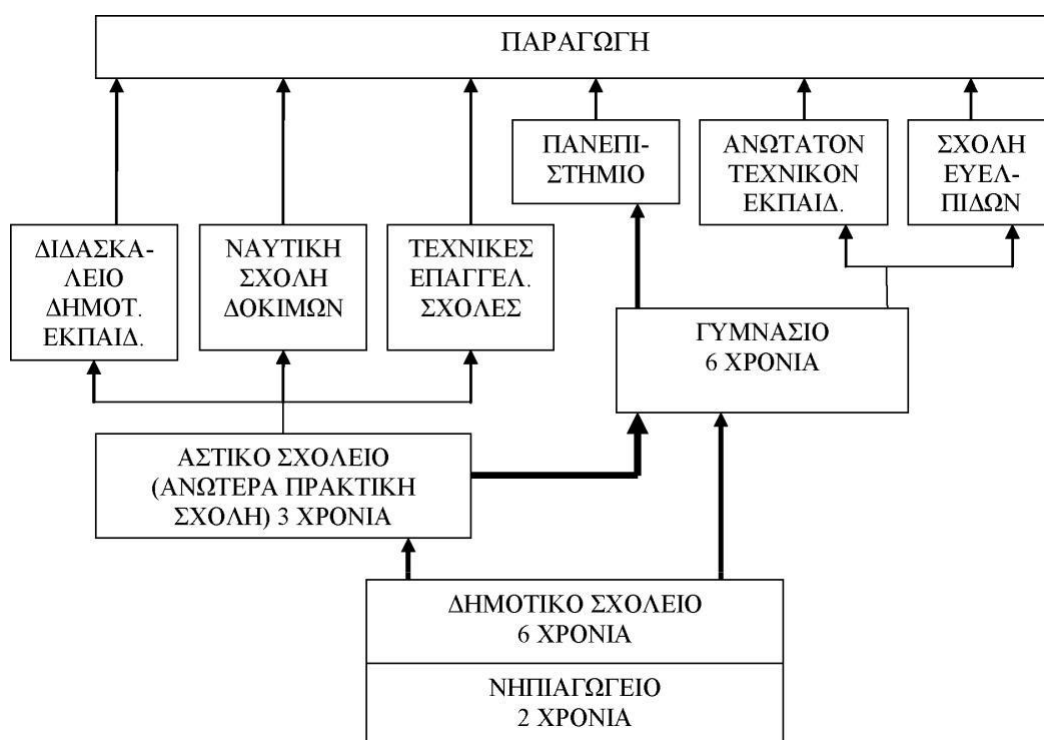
ΠΑΡΑΓΩΓΗ

ΠΑΝΕΠΙΣΤΗΜΙΟ

ΑΝΩΤΑΤΟΝ ΤΕΧΝΙΚΟΝ ΕΚΠΑΙΔ.

ΣΧΟΛΗ ΕΥΕΛΠΙΔΩΝ

ΔΙΔΑΣΚΑΛΕΙΟ ΔΗΜΟΤ. ΕΚΠΑΙΔ.

ΝΑΥΤΙΚΗ ΣΧΟΛΗ ΔΟΚΙΜΩΝ

ΤΕΧΝΙΚΕΣ ΕΠΑΓΓΕΛ. ΣΧΟΛΕΣ

ΓΥΜΝΑΣΙΟ 6 ΧΡΟΝΙΑ

ΑΣΤΙΚΟ ΣΧΟΛΕΙΟ (ΑΝΩΤΕΡΑ ΠΡΑΚΤΙΚΗ ΣΧΟΛΗ) 3 ΧΡΟΝΙΑ

ΔΗΜΟΤΙΚΟ ΣΧΟΛΕΙΟ 6 ΧΡΟΝΙΑ

ΝΗΠΙΑΓΩΓΕΙΟ 2 ΧΡΟΝΙΑ